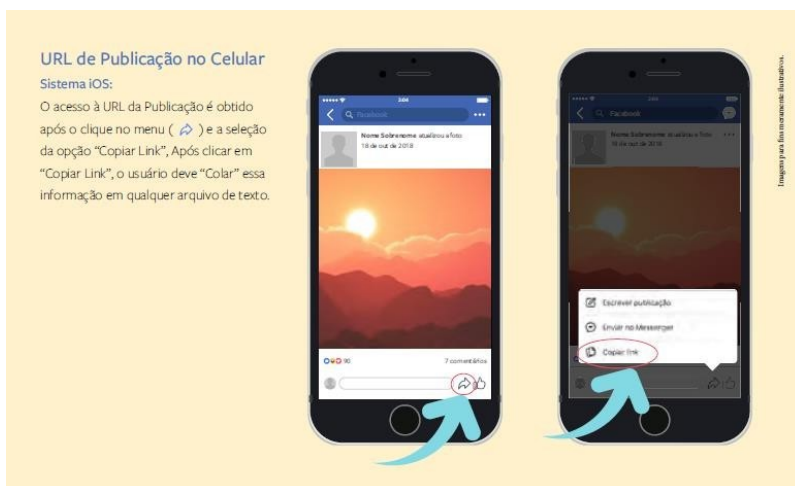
URL de Publicação no Celular

Sistema iOS:

O acesso à URL da Publicação é obtido após o clique no menu ( ) e a seleção da opção "Copiar Link", Após clicar em "Copiar Link", o usuário deve "Colar" essa informação em qualquer arquivo de texto.

Imagens para fins meramente ilustrativos.

Facebook

Nome Sobrenome atualizou a foto.
18 de out de 2018

7 comentários

Facebook

Nome Sobrenome atualizou a foto.
18 de out de 2018

Escrever publicação

Enviar no Messenger

Copiar link